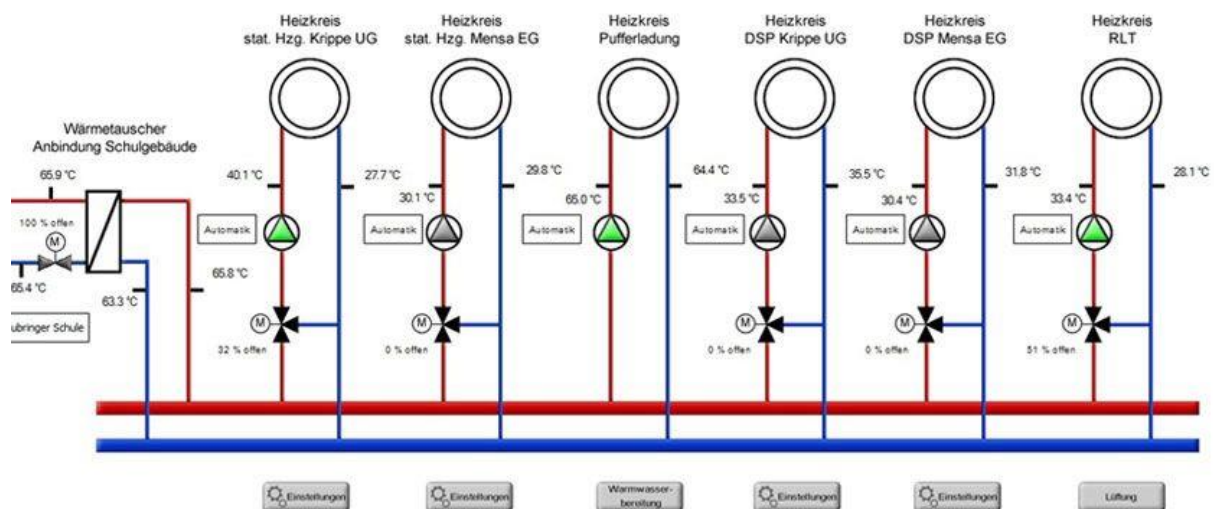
Heizkreis
stat. Hzg. Krippe UG

Heizkreis
stat. Hzg. Mensa EG

Heizkreis
Pufferladung

Heizkreis
DSP Krippe UG

Heizkreis
DSP Mensa EG

Heizkreis
RLT

Wärmetauscher
Anbindung Schulgebäude

65.9 °C
100 % offen
M
65.4 °C
63.3 °C
65.8 °C
ubringer Schule

40.1 °C
27.7 °C
Automatik
M
32 % offen

30.1 °C
29.8 °C
Automatik
M
0 % offen

65.0 °C
64.4 °C
Automatik

33.5 °C
35.5 °C
Automatik
M
0 % offen

30.4 °C
31.8 °C
Automatik
M
0 % offen

33.4 °C
28.1 °C
Automatik
M
51 % offen

Einstellungen
Einstellungen
Warmwasser-bereitung
Einstellungen
Einstellungen
Lüftung